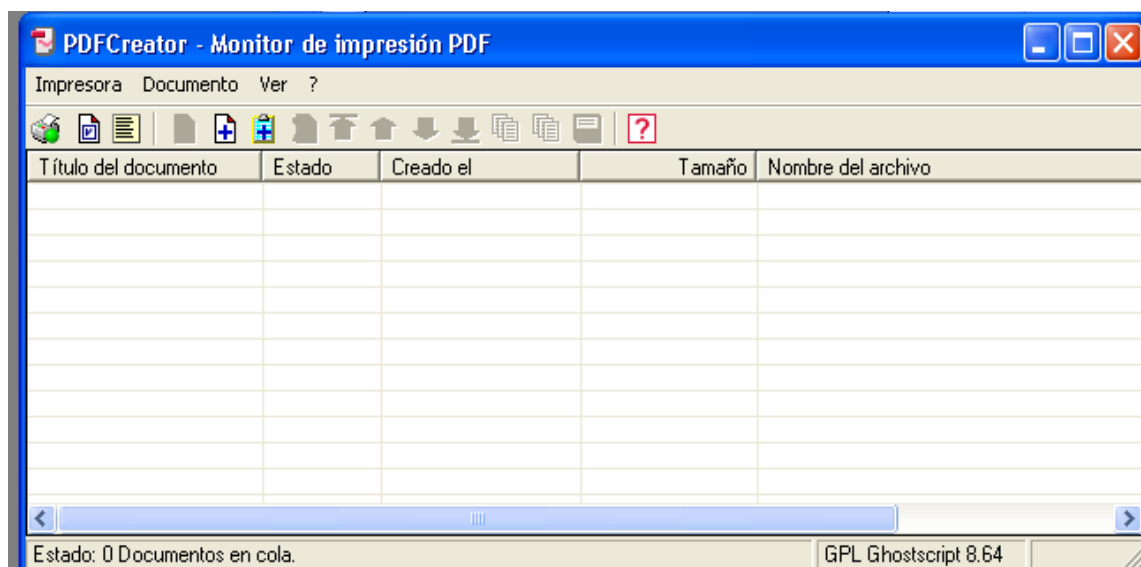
PDFCreator - Monitor de impresión PDF

Impresora Documento Ver ?

| Título del documento | Estado | Creado el | Tamaño | Nombre del archivo |
|---|---|---|---|---|

Estado: 0 Documentos en cola.

GPL Ghostscript 8.64